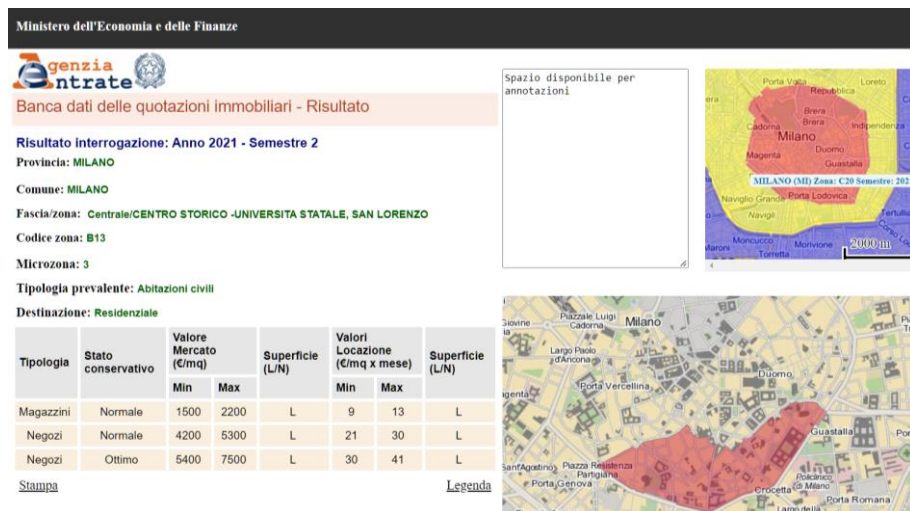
Ministero dell'Economia e delle Finanze

Agenzia Entrate

Banca dati delle quotazioni immobiliari - Risultato

Spazio disponibile per annotazioni

Risultato interrogazione: Anno 2021 - Semestre 2

Provincia: MILANO

Comune: MILANO

Fascia/zona: Centrale/CENTRO STORICO -UNIVERSITA STATALE, SAN LORENZO

Codice zona: B13

Microzona: 3

Tipologia prevalente: Abitazioni civili

Destinazione: Residenziale

| Tipologia | Stato conservativo | Valore Mercato (€/mq) Min | Valore Mercato (€/mq) Max | Superficie (L/N) | Valori Locazione (€/mq x mese) Min | Valori Locazione (€/mq x mese) Max | Superficie (L/N) |
|---|---|---|---|---|---|---|---|
| Magazzini | Normale | 1500 | 2200 | L | 9 | 13 | L |
| Negozi | Normale | 4200 | 5300 | L | 21 | 30 | L |
| Negozi | Ottimo | 5400 | 7500 | L | 30 | 41 | L |

Stampa

Legenda

Porta Volta Loreto Repubblica Brera Cadorna Milano Indipendenza Duomo Magenta Guastalla MILANO (MI) Zona: C20 Semestre: 202 Naviglio Grande Porta Lodovica Navigli Moncucco Morivione Torretta 2000 m

Piazzale Luigi Cadorna Milano Largo Paolo d'Ancona Duomo Porta Vercellina Guastalla Sant'Agostino Piazza Resistenza Partigiana Porta Genova Crocetta Policlinico di Milano Porta Romana